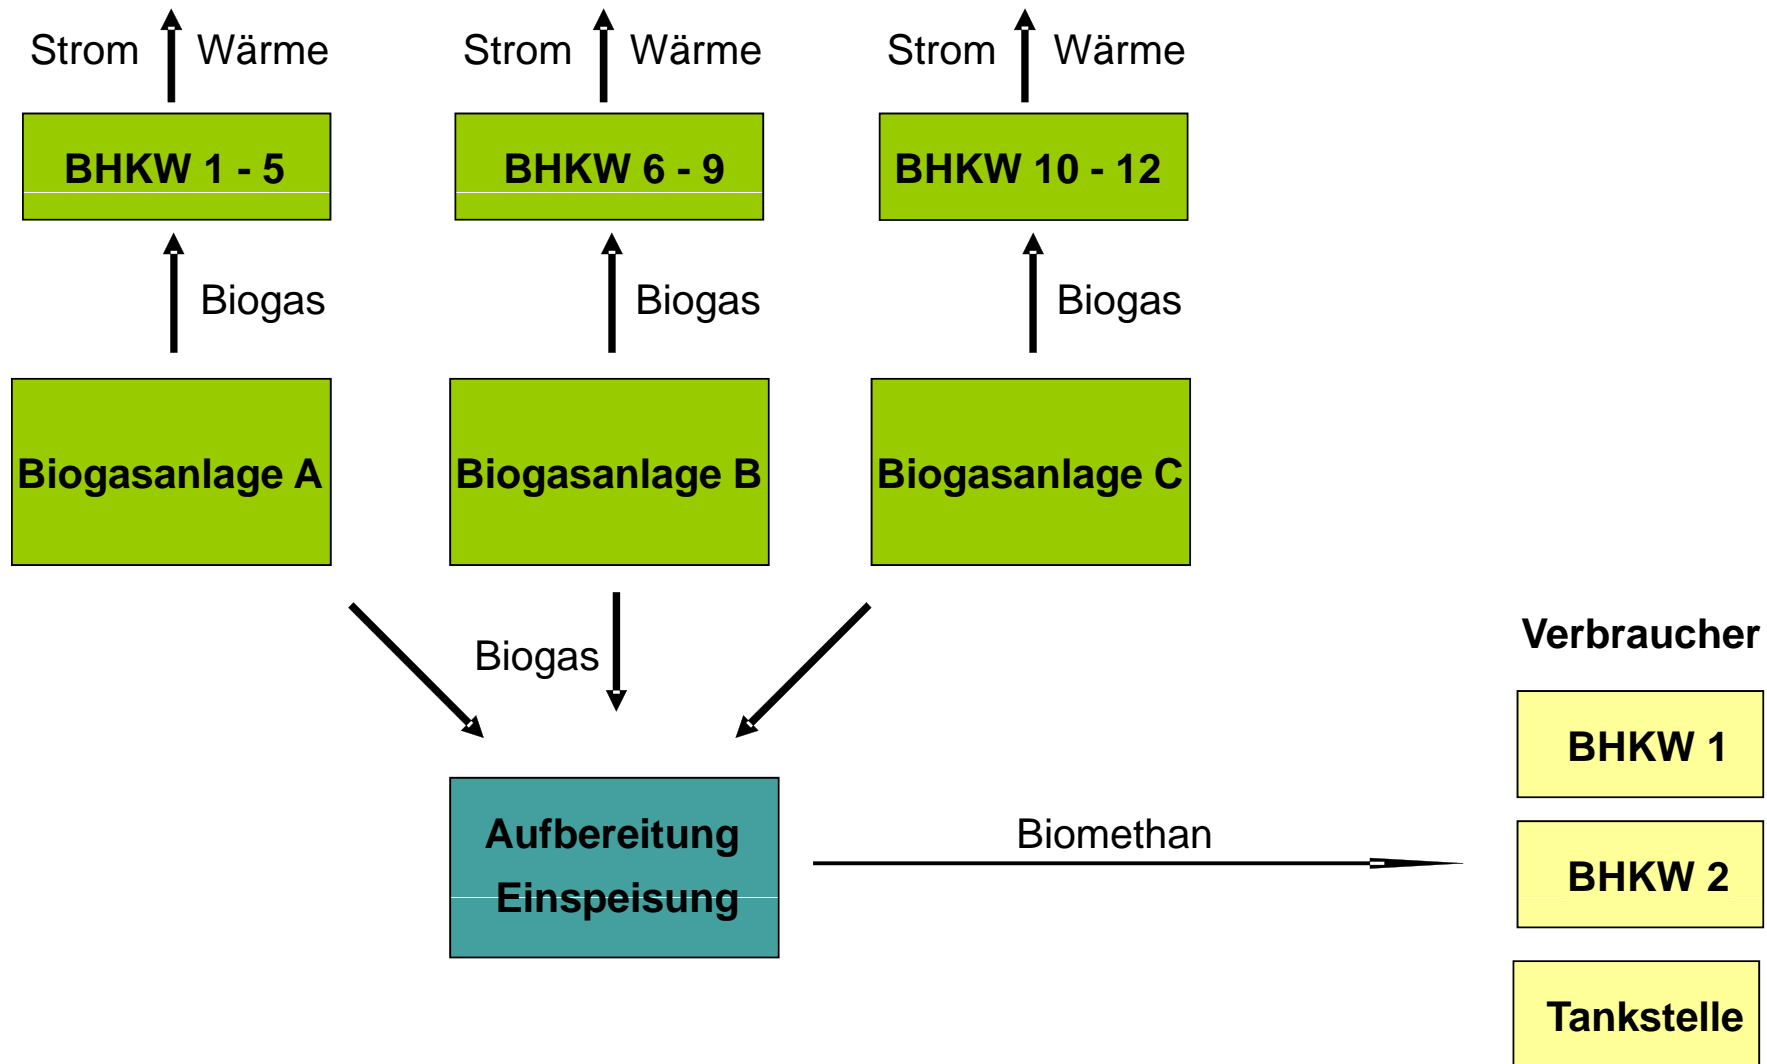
Strom Wärme
BHKW 1 - 5
Biogas
Biogasanlage A

Strom Wärme
BHKW 6 - 9
Biogas
Biogasanlage B

Strom Wärme
BHKW 10 - 12
Biogas
Biogasanlage C

Biogas

Aufbereitung
Einspeisung

Biomethan

Verbraucher
BHKW 1
BHKW 2
Tankstelle